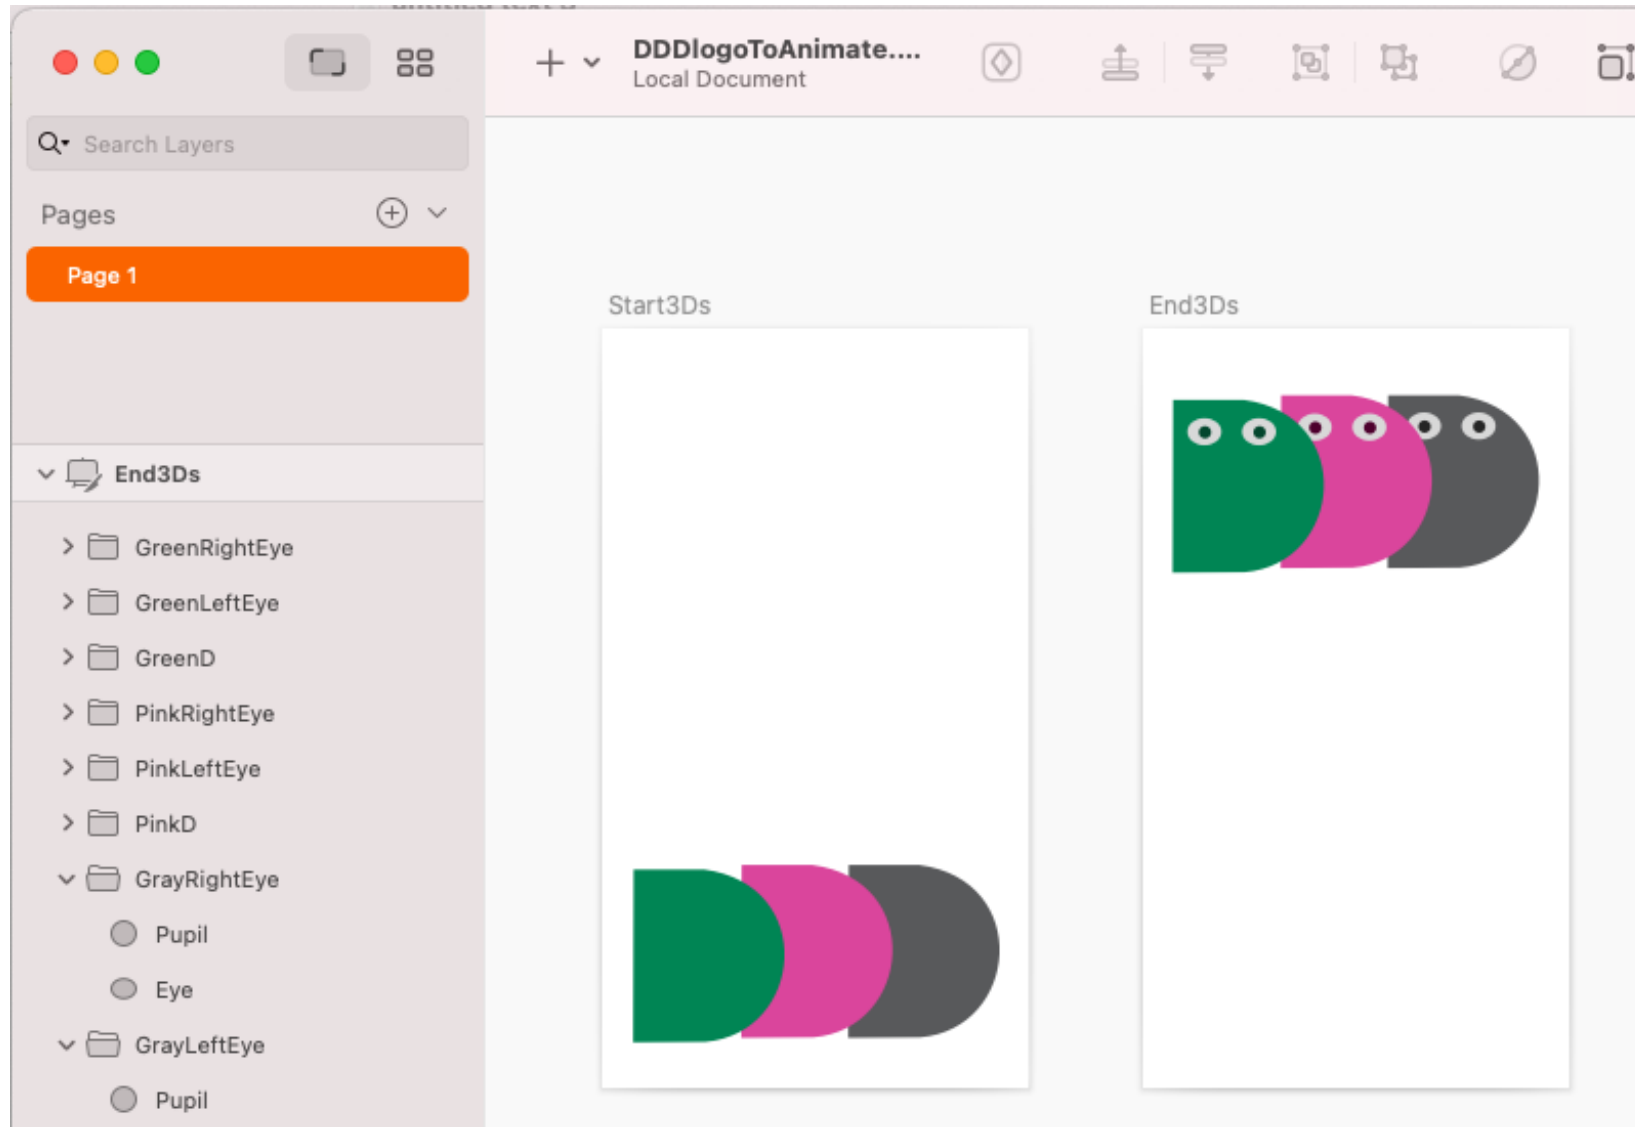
DDDlogoToAnimate....
Local Document

Search Layers

Pages

Page 1

End3Ds

GreenRightEye

GreenLeftEye

GreenD

PinkRightEye

PinkLeftEye

PinkD

GrayRightEye

Pupil

Eye

GrayLeftEye

Pupil

Start3Ds

End3Ds